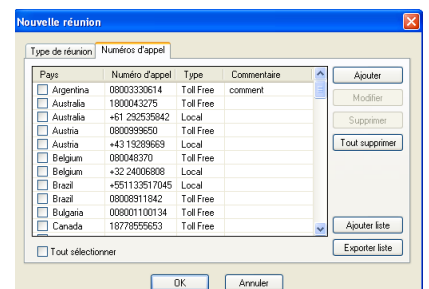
Nouvelle réunion

Type de réunion | Numéros d'appel

| Pays | Numéro d'appel | Type | Commentaire |
|---|---|---|---|
| Argentina | 08003330614 | Toll Free | comment |
| Australia | 1800043275 | Toll Free | |
| Australia | +61 292535842 | Local | |
| Austria | 0800999650 | Toll Free | |
| Austria | +43 19289669 | Local | |
| Belgium | 080048370 | Toll Free | |
| Belgium | +32 24006808 | Local | |
| Brazil | +551133517045 | Local | |
| Brazil | 08008911842 | Toll Free | |
| Bulgaria | 008001100134 | Toll Free | |
| Canada | 18778555653 | Toll Free | |

Ajouter
Modifier
Supprimer
Tout supprimer
Ajouter liste
Exporter liste

Tout sélectionner

OK
Annuler